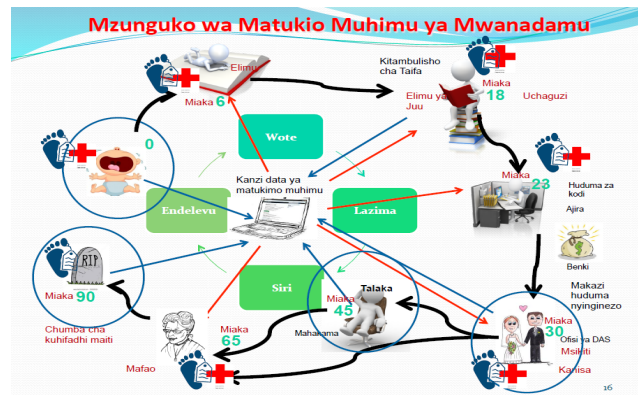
Mzunguko wa Matukio Muhimu ya Mwanadamu

0

Elimu

Miaka 6

Kitambulisho cha Taifa

Elimu ya Juu

Miaka 18

Uchaguzi

Wote

Kanzi data ya matukimo muhimu

Endelevu

Lazima

Miaka 23

Huduma za kodi

Ajira

Benki

Makazi huduma nyinginezo

Siri

RIP

Miaka 90

Chumba cha kuhifadhi maiti

Talaka

Miaka 45

Mahakama

Miaka 65

Mafao

Miaka 30

Ofisi ya DAS

Msikiti

Kanisa

16